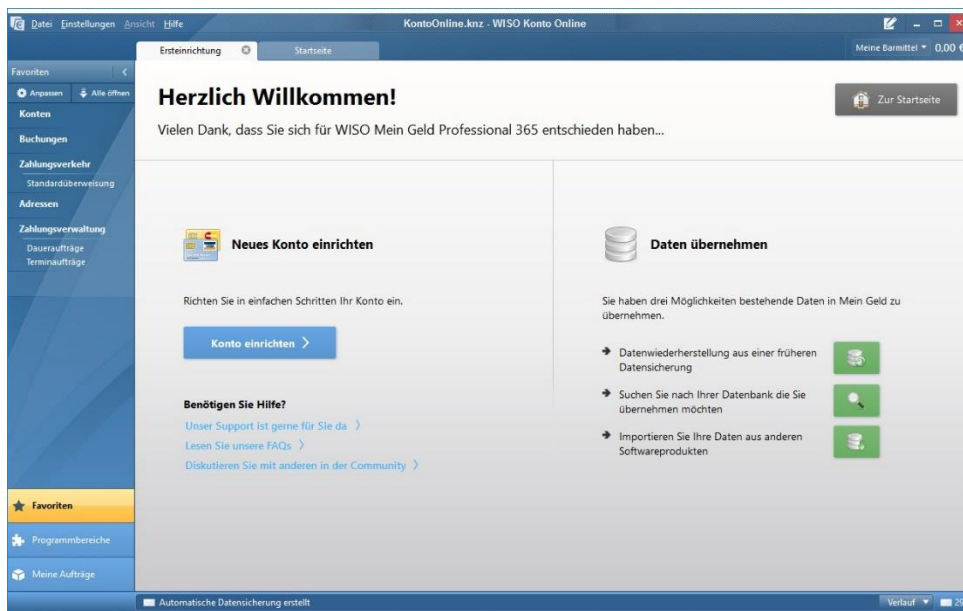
Datei Einstellungen Ansicht Hilfe

KontoOnline.knz - WISO Konto Online

Ersteinrichtung

Startseite

Meine Barmittel 0,00 €

Favoriten

Anpassen

Alle öffnen

Konten

Buchungen

Zahlungsverkehr

Standardüberweisung

Adressen

Zahlungsverwaltung

Daueraufträge

Terminaufträge

Herzlich Willkommen!

Vielen Dank, dass Sie sich für WISO Mein Geld Professional 365 entschieden haben...

Zur Startseite

Neues Konto einrichten

Richten Sie in einfachen Schritten Ihr Konto ein.

Konto einrichten >

Benötigen Sie Hilfe?

Unser Support ist gerne für Sie da >

Lesen Sie unsere FAQs >

Diskutieren Sie mit anderen in der Community >

Daten übernehmen

Sie haben drei Möglichkeiten bestehende Daten in Mein Geld zu übernehmen.

Datenwiederherstellung aus einer früheren Datensicherung

Suchen Sie nach Ihrer Datenbank die Sie übernehmen möchten

Importieren Sie Ihre Daten aus anderen Softwareprodukten

Favoriten

Programmbereiche

Meine Aufträge

Automatische Datensicherung erstellt

Verlauf